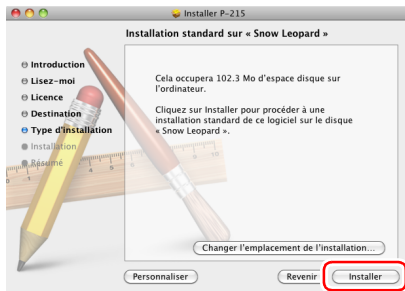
Installer P-215

Installation standard sur « Snow Leopard »

Introduction
Lisez-moi
Licence
Destination
Type d'installation
Installation
Résumé

Cela occupera 102.3 Mo d'espace disque sur l'ordinateur.

Cliquez sur Installer pour procéder à une installation standard de ce logiciel sur le disque « Snow Leopard ».

Changer l'emplacement de l'installation...

Personnaliser

Revenir

Installer